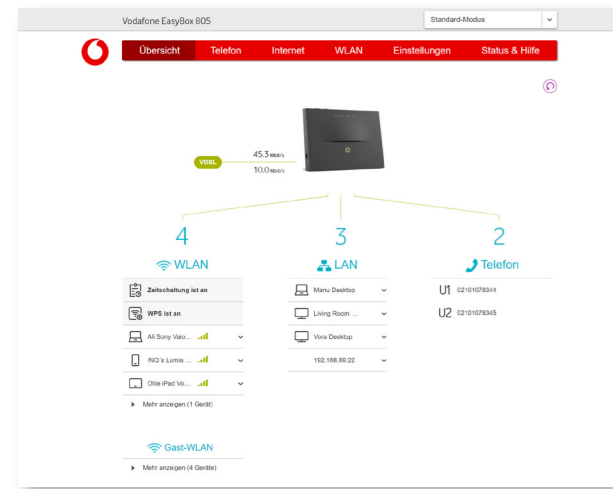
Vodafone EasyBox 805

Standard-Modus

Übersicht Telefon Internet WLAN Einstellungen Status & Hilfe

VDSL

45.3 Mbit/s

10.0 Mbit/s

4

WLAN

Zeitschaltung ist an

WPS ist an

Ali Sony Vaio ...

INO's Lumia ...

Ollie iPad Vo...

Mehr anzeigen (1 Gerät)

Gast-WLAN

Mehr anzeigen (4 Geräte)

3

LAN

Manu Desktop

Living Room ...

Vora Desktop

192.168.99.22

2

Telefon

U1 02101078344

U2 02101078345